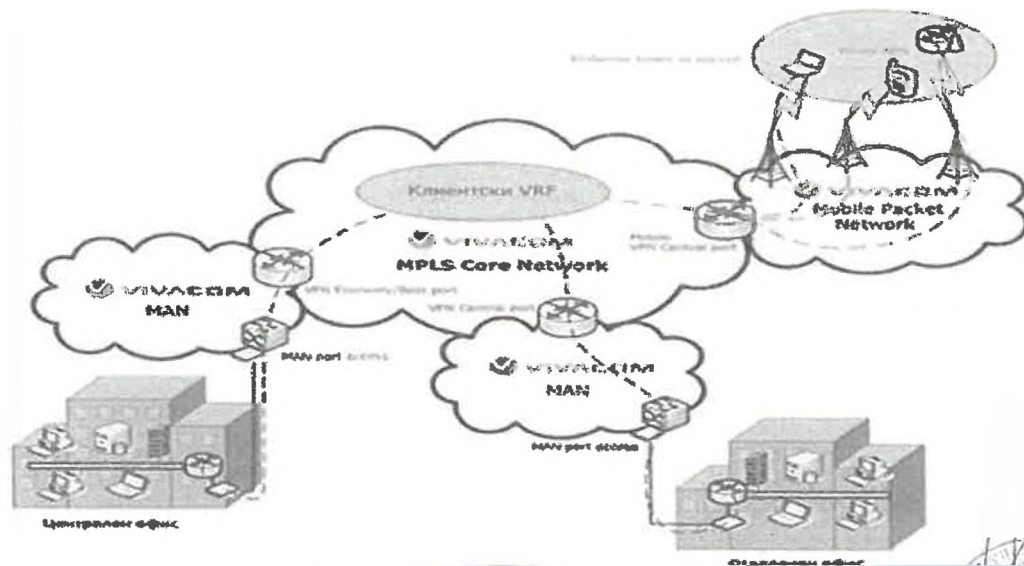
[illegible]

Клиентски VRF

VIVACOM
Mobile Packet Network

Mobile VPN Central port

VIVACOM
MPLS Core Network

VIVACOM
MAN

VPN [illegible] port

VPN Central port

MAN port access

VIVACOM
MAN

MAN port access

Централен офис

Отдалечен офис